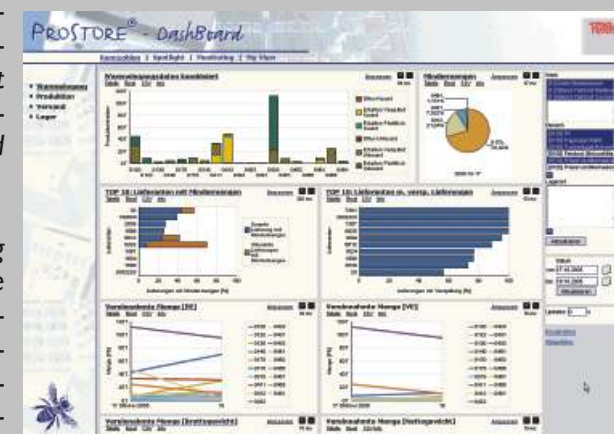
PROSTORE® - DashBoard

Kennzahlen | Spotlight | Monitoring | My View

Warenausgang
Produktion
Versand
Lager

Warenbewegungen kombiniert

Mindermengen

TOP 10: Lieferanten mit Mindermengen

TOP 10: Lieferanten m. verspät. Lieferungen

Verschmutzte Menge [VE]

Verschmutzte Menge [VE]

Aktualisieren